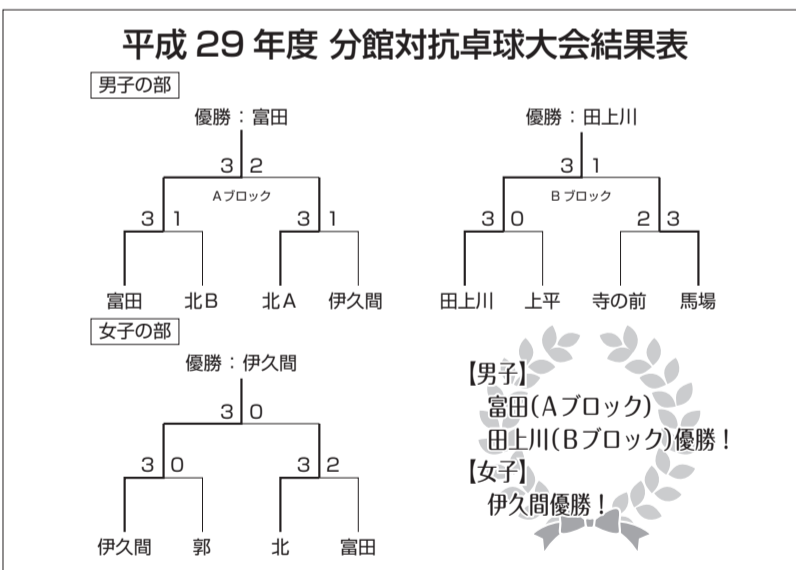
平成 29 年度 分館対抗卓球大会結果表

男子の部

優勝：富田

3 2

Aブロック

3 1

3 1

富田 北B 北A 伊久間

優勝：田上川

3 1

Bブロック

3 0

2 3

田上川 上平 寺の前 馬場

女子の部

優勝：伊久間

3 0

3 0

3 2

伊久間 郭 北 富田

【男子】
富田(Aブロック)
田上川(Bブロック)優勝！
【女子】
伊久間優勝！